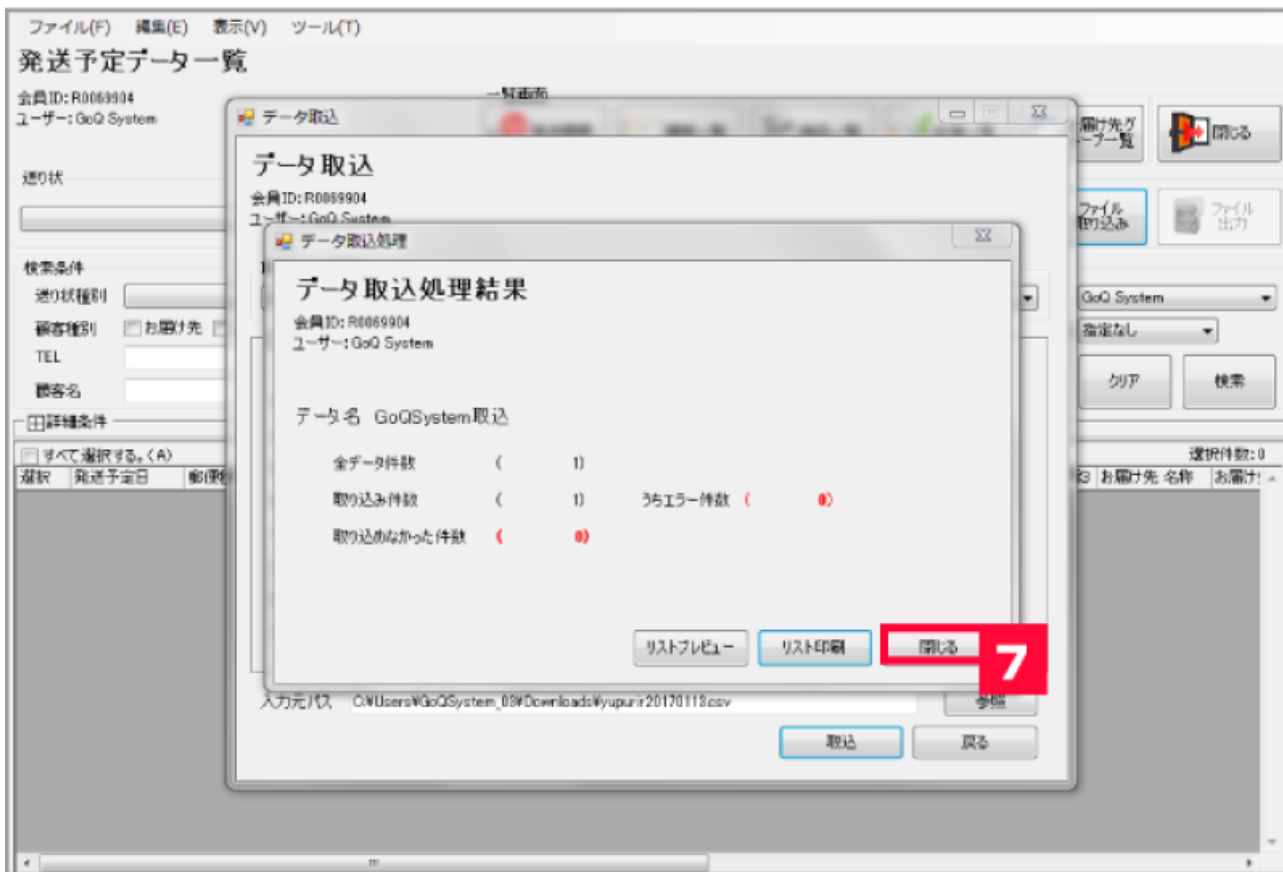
ファイル(F) 編集(E) 表示(V) ツール(T)

発送予定データ一覧

会員ID: R0069904
ユーザー: GoQ System

一覧画面

送り状

検索条件
送り状種別
顧客種別 お届け先
TEL
顧客名

田詳細条件

すべて選択する。(A)
選択 発送予定日 郵便番

届け先グループ一覧
閉じる
ファイル取込み
ファイル出力
GoQ System
指定なし
クリア
検索
選択件数: 0
お届け先 名称 お届け先

データ取込

データ取込
会員ID: R0069904
ユーザー: GoQ System

入力元パス C:¥Users¥GoQSystem_03¥Downloads¥yupuri20170113.csv
参照
取込
戻る

データ取込処理

データ取込処理結果
会員ID: R0069904
ユーザー: GoQ System

データ名 GoQSystem取込

全データ件数 ( 1)
取り込み件数 ( 1) うちエラー件数 ( 0)
取り込めなかった件数 ( 0)

リストプレビュー
リスト印刷
閉じる

7